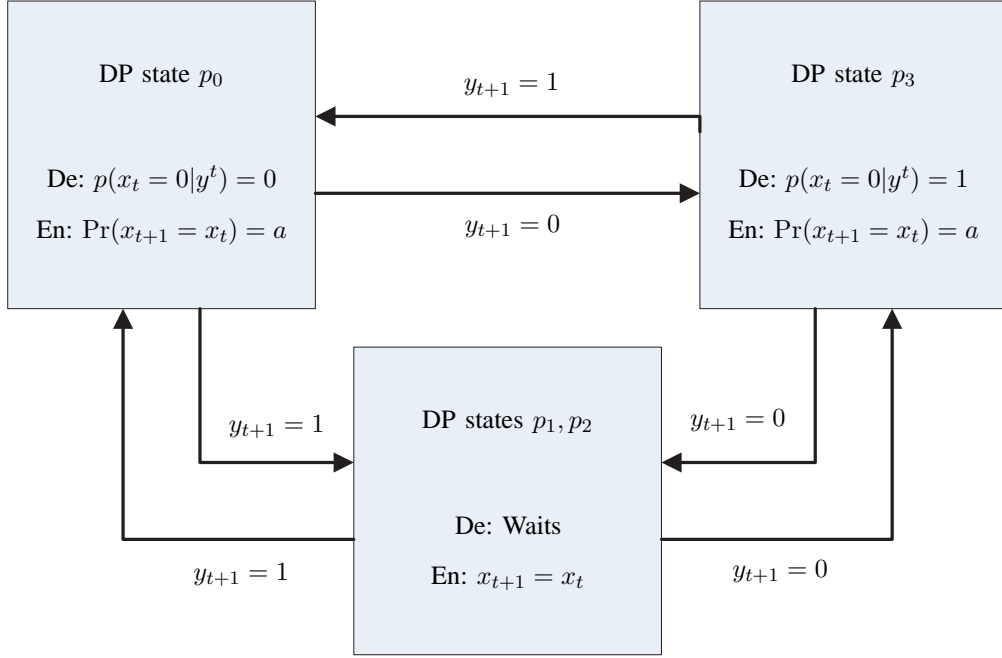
DP state $p_0$

De: $p(x_t = 0|y^t) = 0$

En: $\Pr(x_{t+1} = x_t) = a$

$y_{t+1} = 1$

$y_{t+1} = 0$

DP state $p_3$

De: $p(x_t = 0|y^t) = 1$

En: $\Pr(x_{t+1} = x_t) = a$

$y_{t+1} = 1$

DP states $p_1, p_2$

$y_{t+1} = 0$

De: Waits

En: $x_{t+1} = x_t$

$y_{t+1} = 1$

$y_{t+1} = 0$